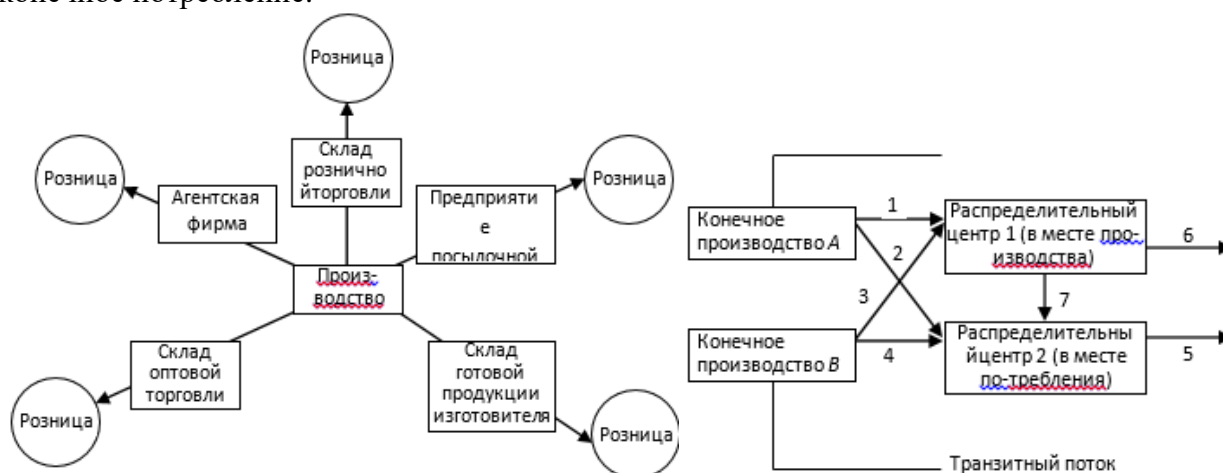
конечное потребление.

Розница

Склад розничной торговли

Розница

Агентская фирма

Предприятие посылочной

Розница

Производство

Склад оптовой торговли

Склад готовой продукции изготовителя

Розница

Розница

Конечное производство $A$

Конечное производство $B$

1

2

3

4

Распределительный центр 1 (в месте производства)

Распределительный центр 2 (в месте по-требления)

6

7

5

Транзитный поток